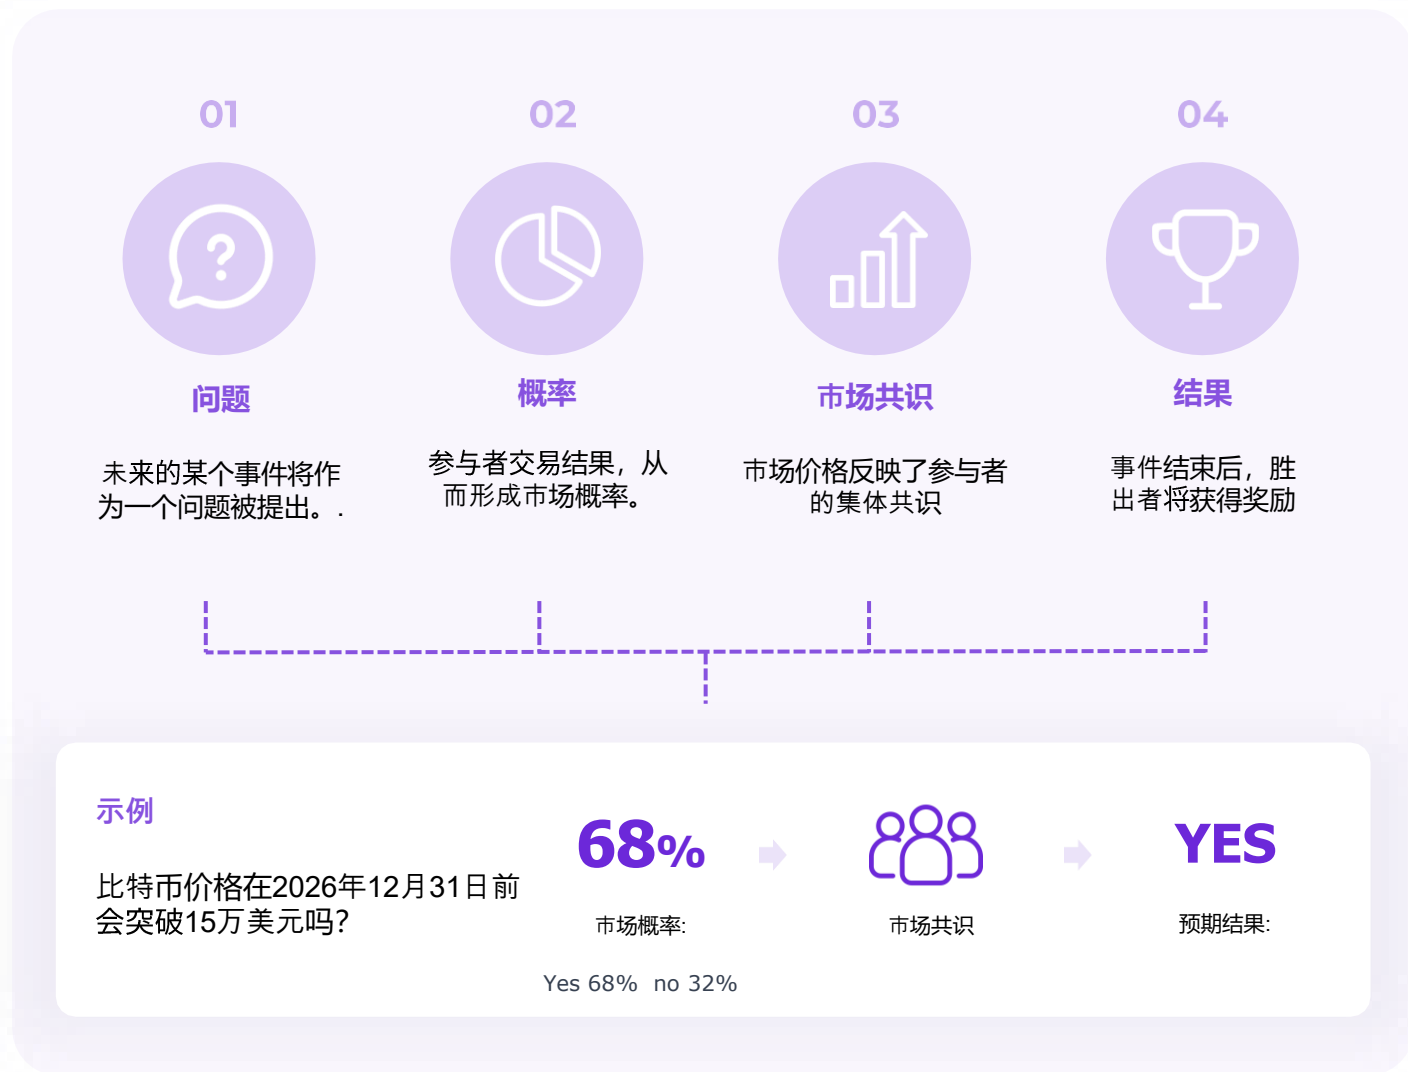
01

问题

未来的某个事件将作为一个问题被提出。.

02

概率

参与者交易结果，从而形成市场概率。

03

市场共识

市场价格反映了参与者的集体共识

04

结果

事件结束后，胜出者将获得奖励

示例

比特币价格在2026年12月31日前会突破15万美元吗?

68%

市场概率:

Yes 68% no 32%

市场共识

YES

预期结果: